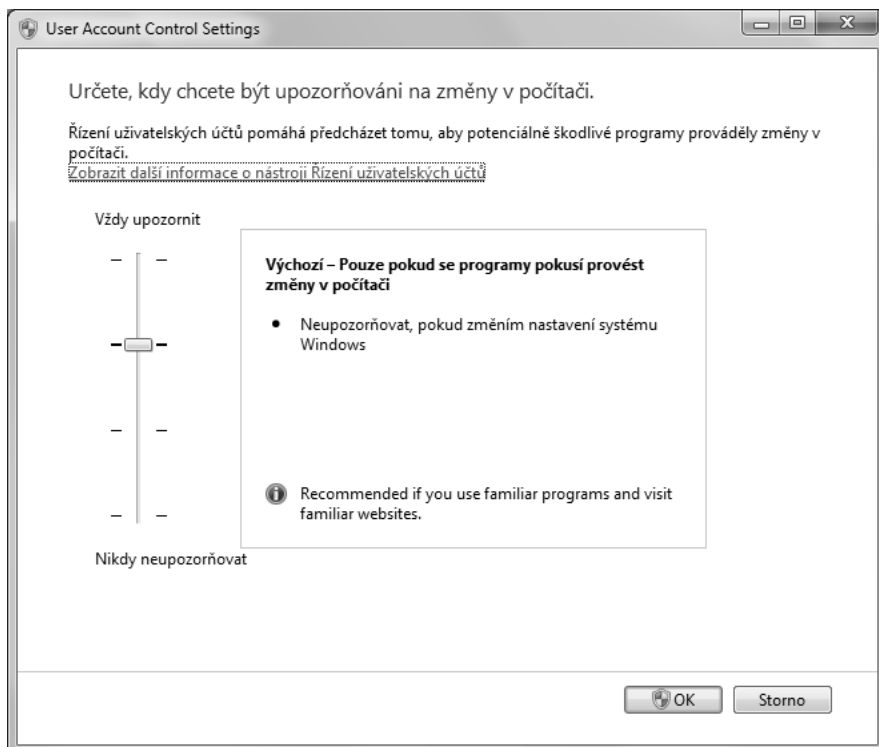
User Account Control Settings

Určete, kdy chcete být upozorňováni na změny v počítači.

Řízení uživatelských účtů pomáhá předcházet tomu, aby potenciálně škodlivé programy prováděly změny v počítači.
Zobrazit další informace o nástroji Řízení uživatelských účtů

Vždy upozornit

Výchozí – Pouze pokud se programy pokusí provést změny v počítači

• Neupozorňovat, pokud změním nastavení systému Windows

Recommended if you use familiar programs and visit familiar websites.

Nikdy neupozorňovat

OK

Storno